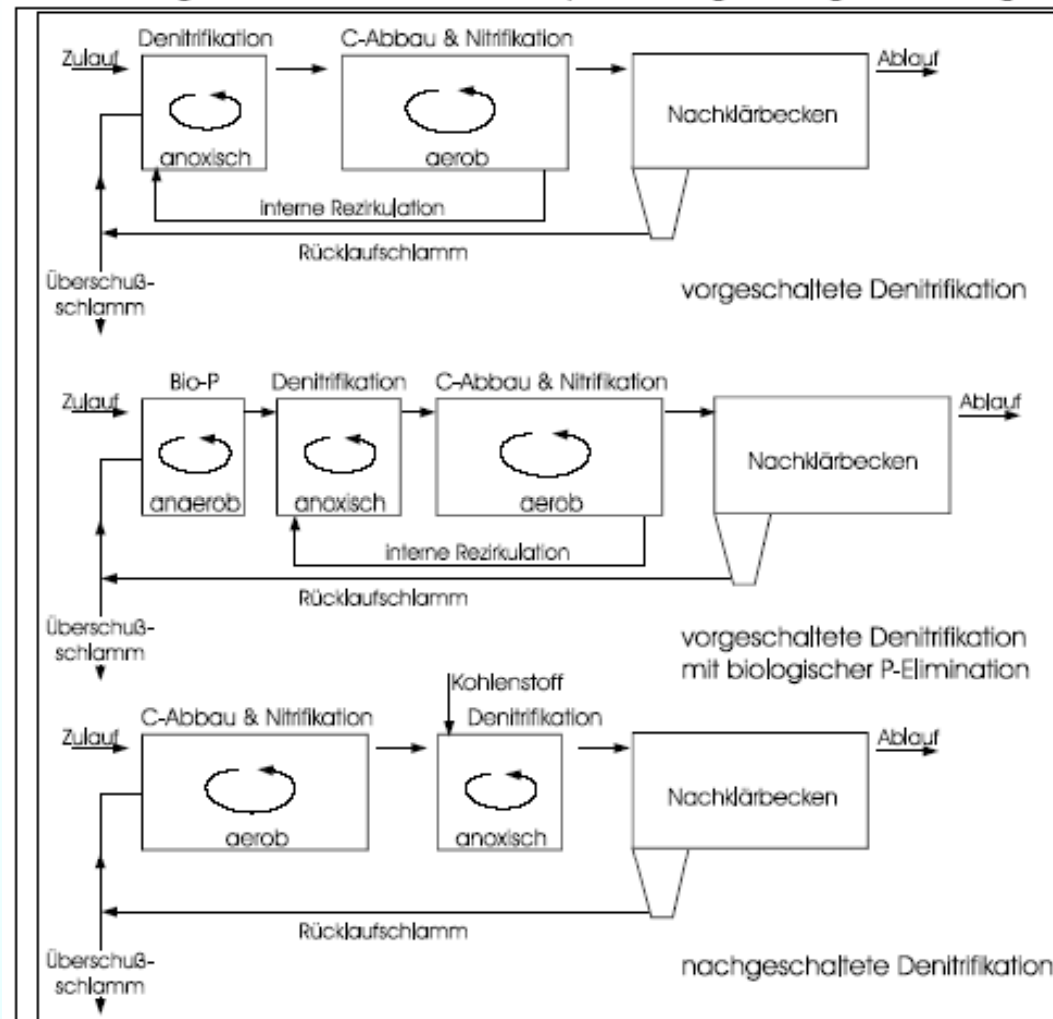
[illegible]

Denitrifikation

C-Abbau & Nitrifikation

Zulauf

Ablauf

anoxisch

aerob

Nachklärbecken

interne Rezirkulation

Rücklaufschlamm

Überschuß-schlamm

vorgeschaltete Denitrifikation

Bio-P

Denitrifikation

C-Abbau & Nitrifikation

Zulauf

Ablauf

anaerob

anoxisch

aerob

Nachklärbecken

interne Rezirkulation

Rücklaufschlamm

Überschuß-schlamm

vorgeschaltete Denitrifikation mit biologischer P-Elimination

Kohlenstoff

C-Abbau & Nitrifikation

Denitrifikation

Zulauf

Ablauf

aerob

anoxisch

Nachklärbecken

Rücklaufschlamm

Überschuß-schlamm

nachgeschaltete Denitrifikation